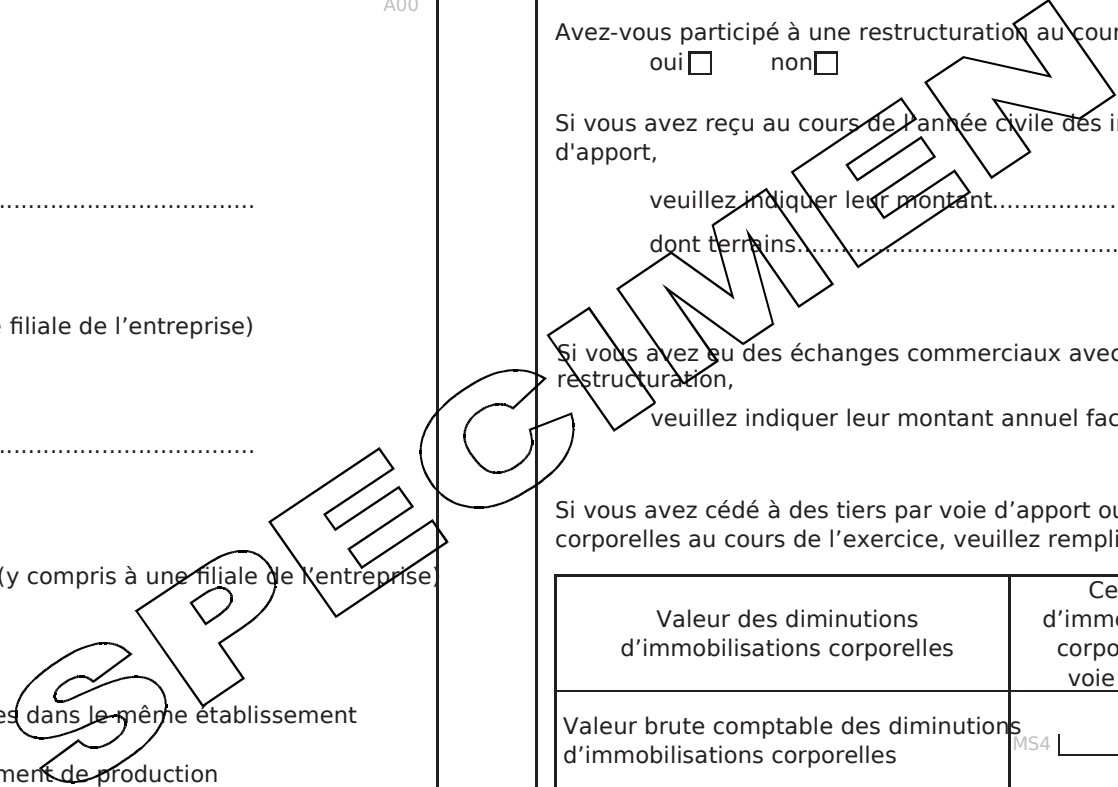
A00

.................................

filiale de l'entreprise)

.................................

(y compris à une filiale de l'entreprise)

es dans le même établissement

ment de production

SPECIMEN

Avez-vous participé à une restructuration au cour

oui ☐ non ☐

Si vous avez reçu au cours de l'année civile des i d'apport,

veuillez indiquer leur montant.................

dont terrains.............................................

Si vous avez eu des échanges commerciaux avec restructuration,

veuillez indiquer leur montant annuel fac

Si vous avez cédé à des tiers par voie d'apport ou corporelles au cours de l'exercice, veuillez rempli

| Valeur des diminutions d'immobilisations corporelles | Ce d'immo corpo voie |
|---|---|
| Valeur brute comptable des diminutions d'immobilisations corporelles | MS4 |